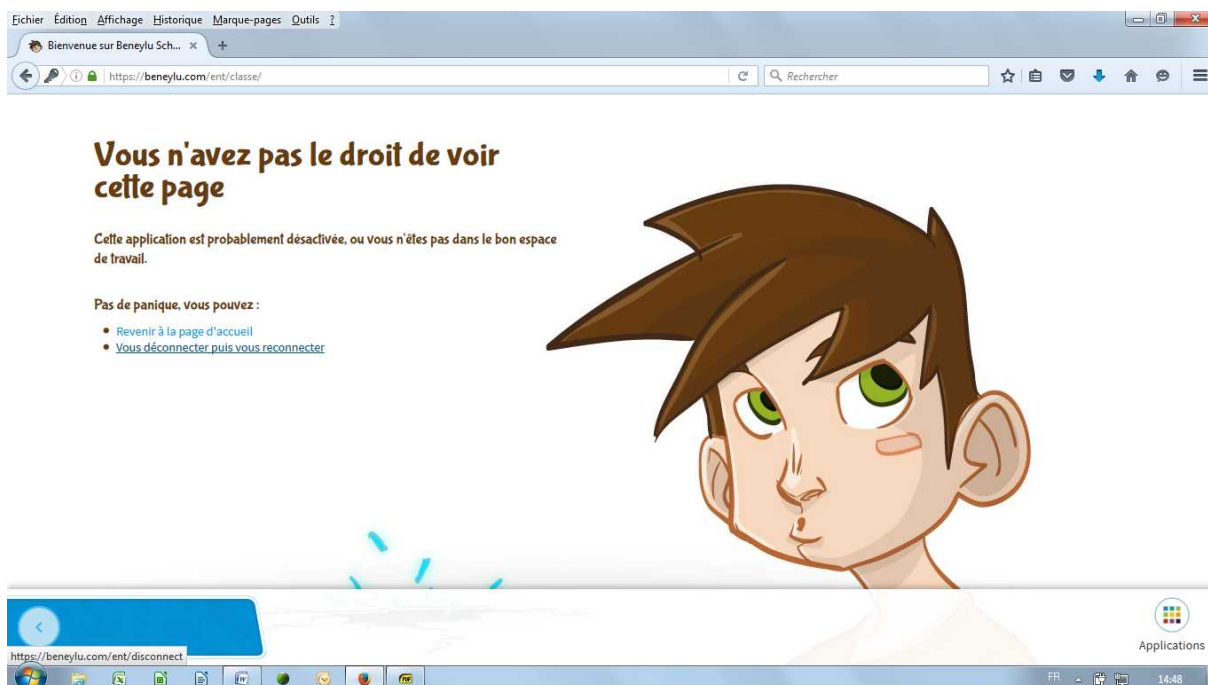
Fichier Édition Affichage Historique Marque-pages Outils ?

Bienvenue sur Beneylu Sch... ×

https://beneylu.com/ent/classe/

Rechercher

Vous n'avez pas le droit de voir cette page

Cette application est probablement désactivée, ou vous n'êtes pas dans le bon espace de travail.

Pas de panique, vous pouvez :

- Revenir à la page d'accueil
- Vous déconnecter puis vous reconnecter

Applications

https://beneylu.com/ent/disconnect

FR

14:48